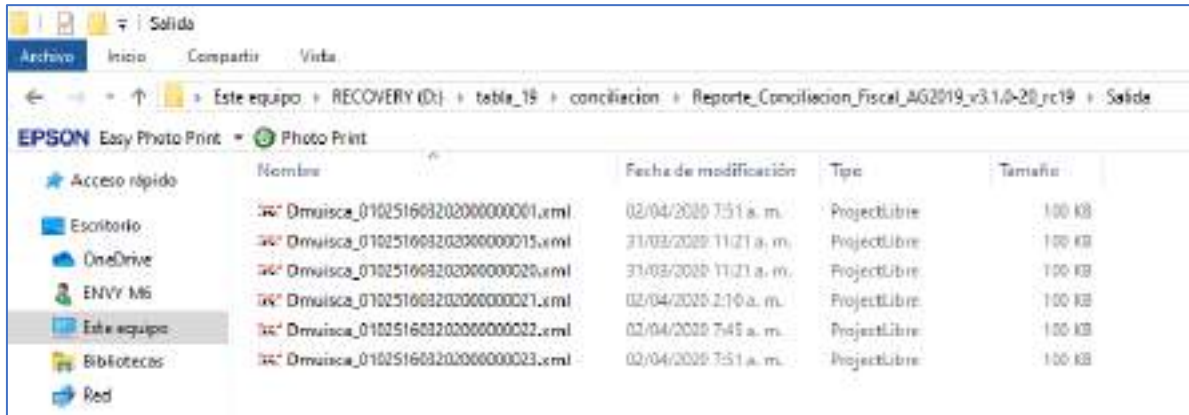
Salida

Archivo Inicio Compartir Vista

Este equipo › RECOVERY (D:) › tabla_19 › conciliacion › Reporte_Conciliacion_Fiscal_AG2019_v3.1.0-20_rc19 › Salida

EPSON Easy Photo Print Photo Print

Acceso rápido
Escritorio
OneDrive
ENVY M6
Este equipo
Bibliotecas
Red

| Nombre | Fecha de modificación | Tipo | Tamaño |
|---|---|---|---|
| Dmuisca_01025160320200000001.xml | 02/04/2020 7:51 a. m. | ProjectLibre | 100 KB |
| Dmuisca_01025160320200000015.xml | 31/03/2020 11:21 a. m. | ProjectLibre | 100 KB |
| Dmuisca_01025160320200000020.xml | 31/03/2020 11:21 a. m. | ProjectLibre | 100 KB |
| Dmuisca_01025160320200000021.xml | 02/04/2020 2:10 a. m. | ProjectLibre | 100 KB |
| Dmuisca_01025160320200000022.xml | 02/04/2020 7:45 a. m. | ProjectLibre | 100 KB |
| Dmuisca_01025160320200000023.xml | 02/04/2020 7:51 a. m. | ProjectLibre | 100 KB |